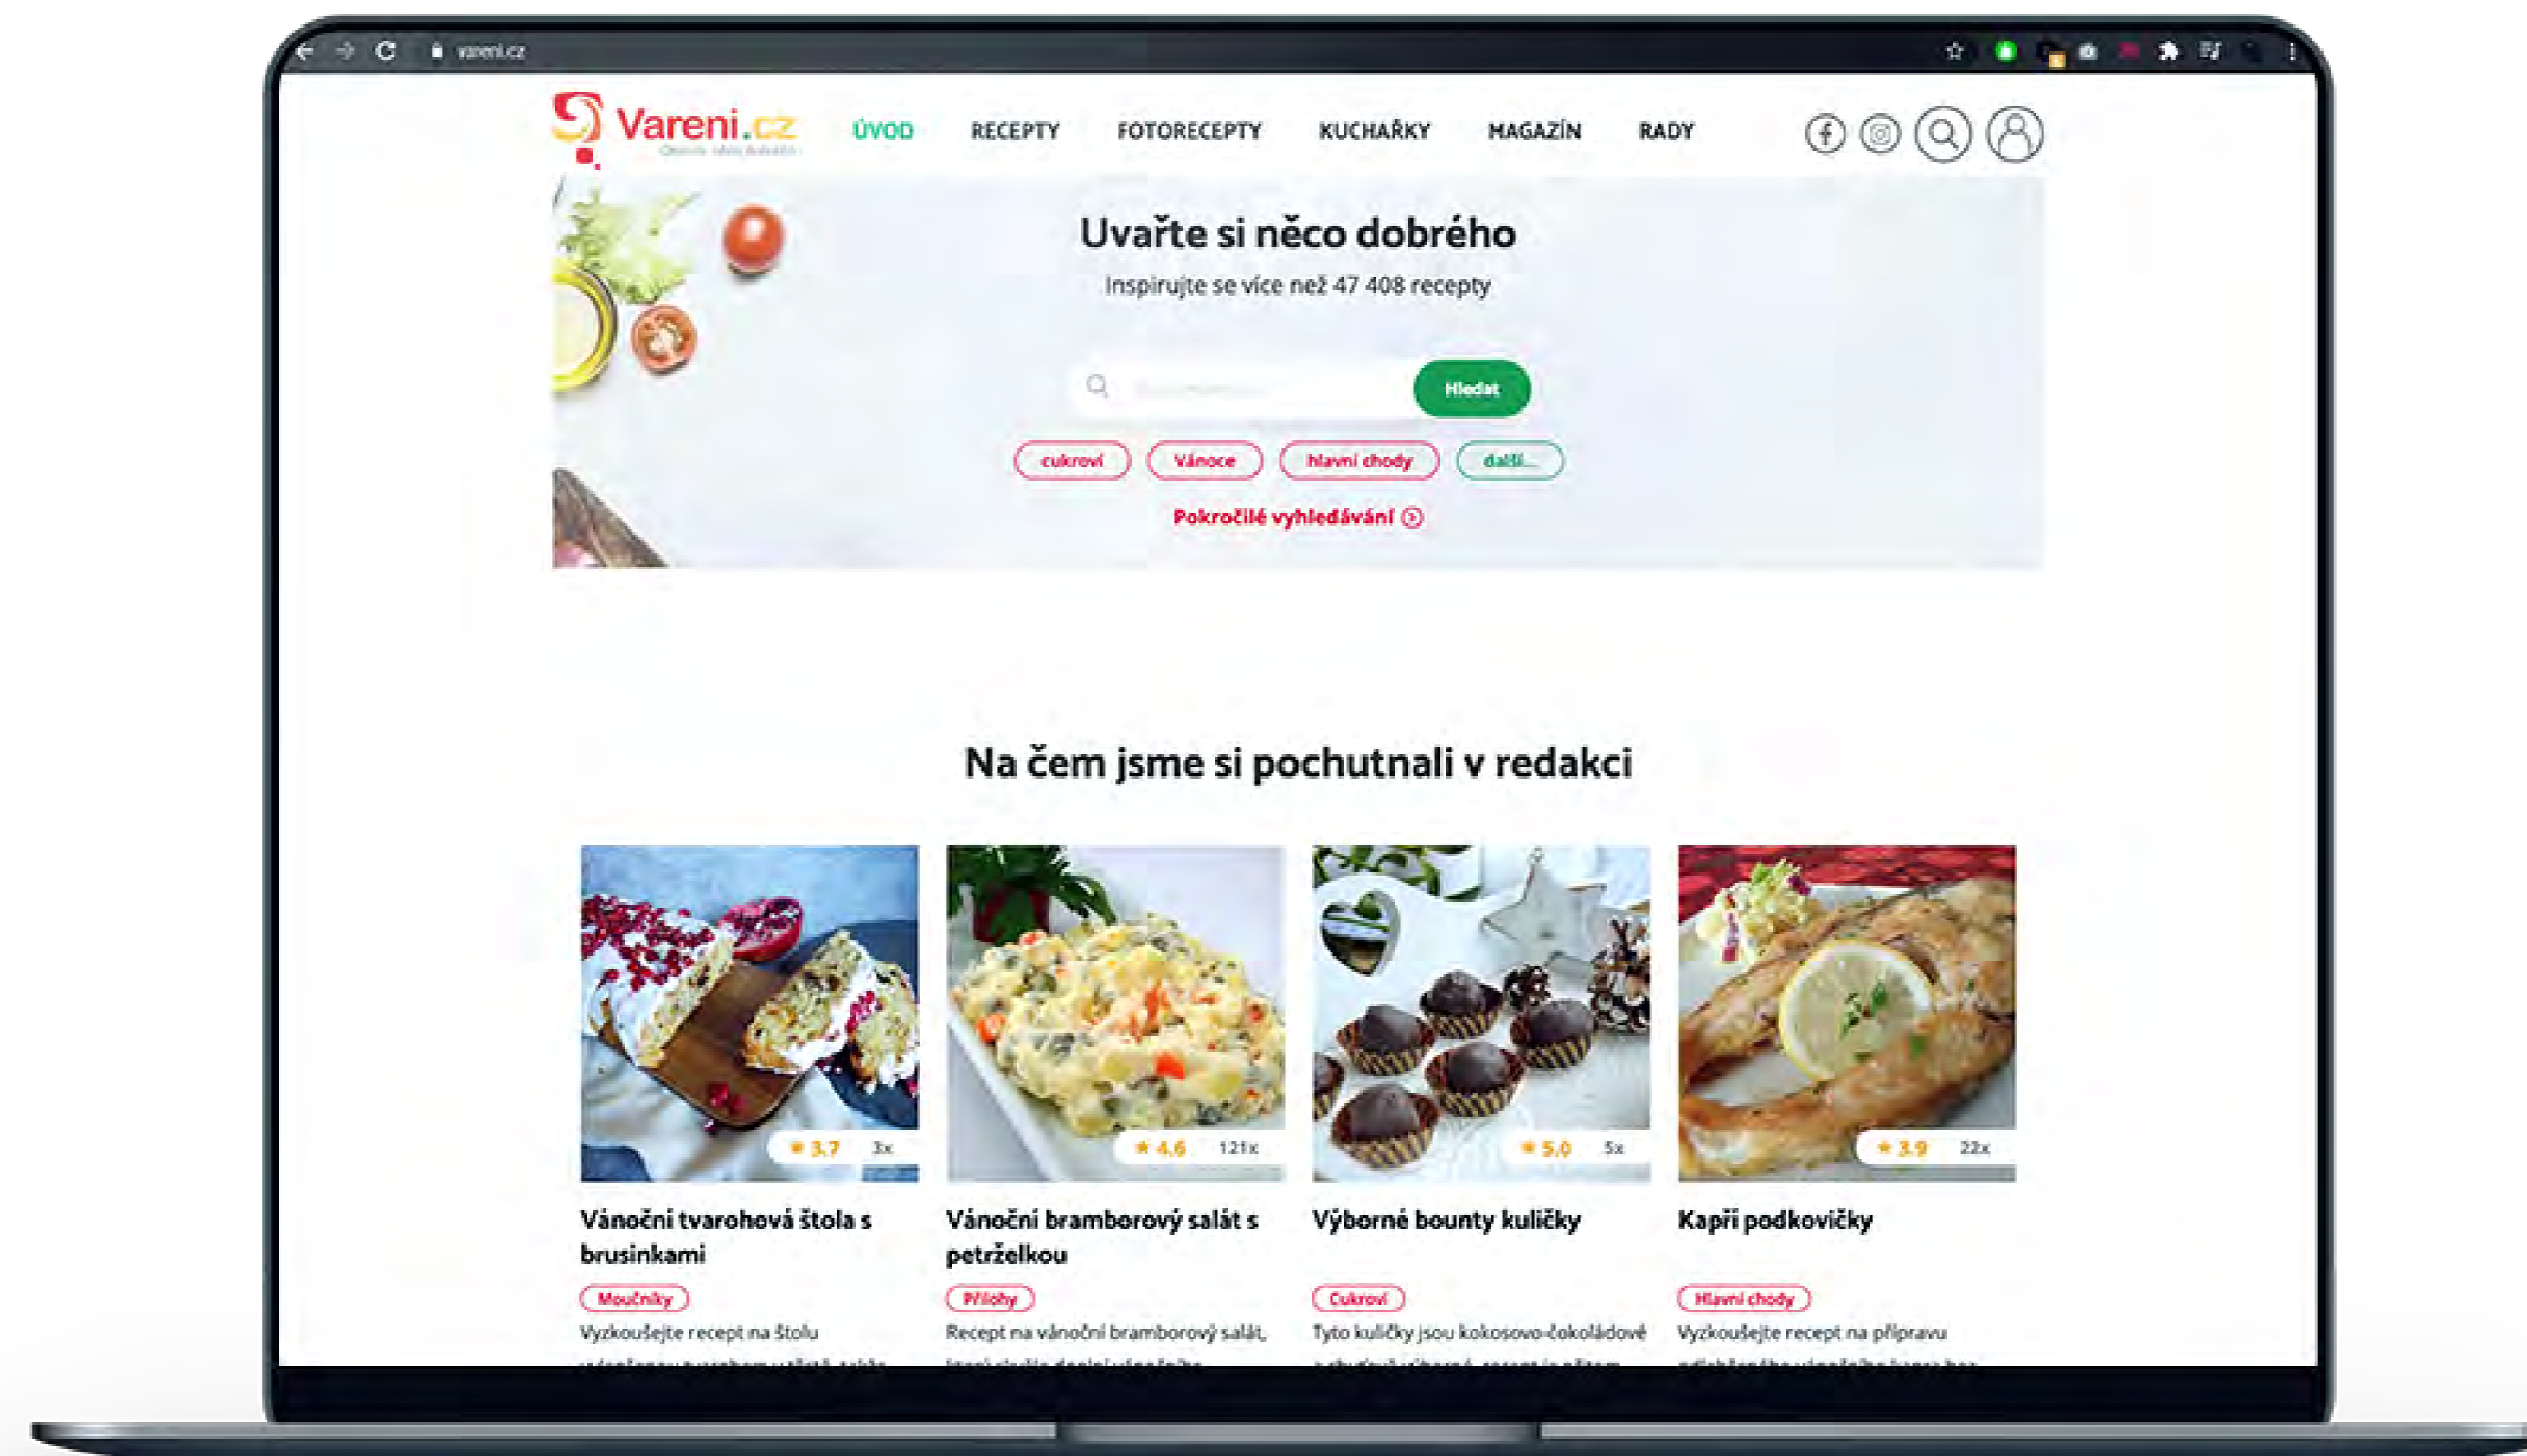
vareni.cz

Vareni.cz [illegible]

ÚVOD RECEPTY FOTORECEPTY KUCHAŘKY MAGAZÍN RADY

Uvařte si něco dobrého

Inspirujte se více než 47 408 recepty

Hledat

cukroví Vánoce hlavní chody další...

Pokročilé vyhledávání

Na čem jsme si pochutnali v redakci

★ 3,7 3x

Vánoční tvarohová štola s brusinkami

Moučníky

Vyzkoušejte recept na štolu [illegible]

★ 4,6 121x

Vánoční bramborový salát s petrželkou

Přílohy

Recept na vánoční bramborový salát, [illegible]

★ 5,0 5x

Výborné bounty kuličky

Cukroví

Tyto kuličky jsou kokosovo-čokoládové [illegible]

★ 3,9 22x

Kapří podkovičky

Hlavní chody

Vyzkoušejte recept na přípravu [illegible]